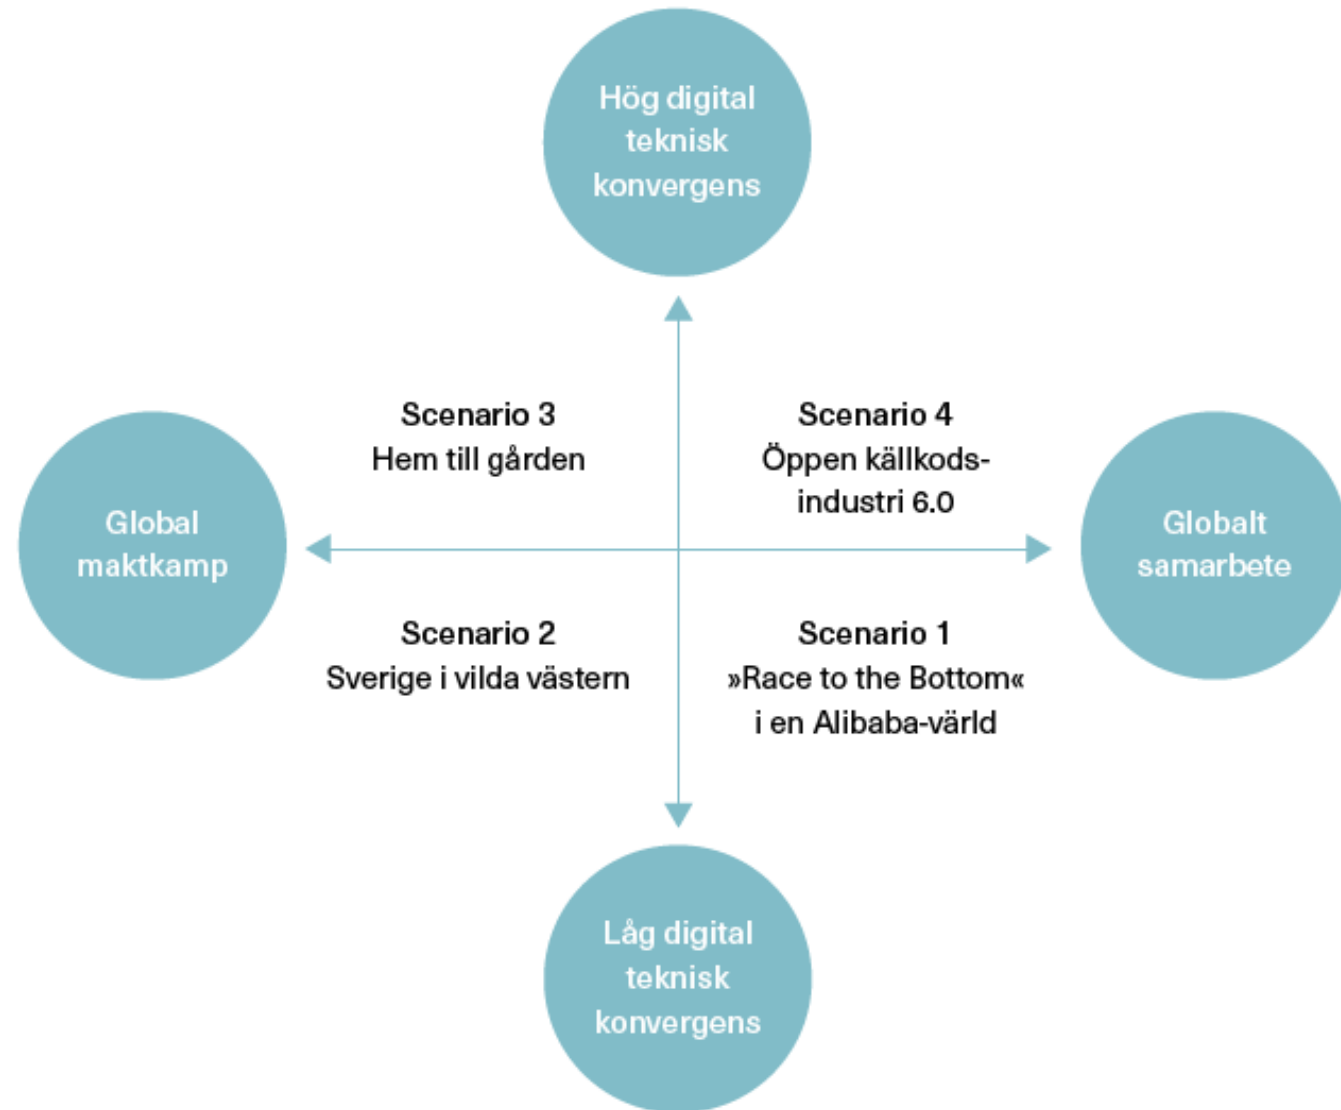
Hög digital teknisk konvergens

Scenario 3
Hem till gården

Scenario 4
Öppen källkodsindustri 6.0

Global maktkamp

Globalt samarbete

Scenario 2
Sverige i vilda västern

Scenario 1
»Race to the Bottom« i en Alibaba-värld

Låg digital teknisk konvergens